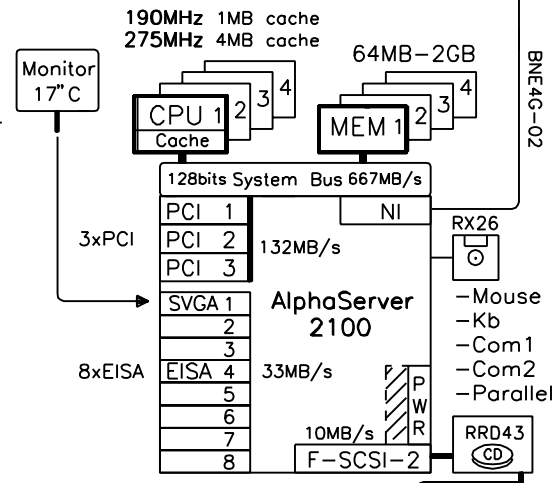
190MHz 1MB cache
275MHz 4MB cache

64MB–2GB

BNE4G–02

Monitor 17" C

CPU 1 2 3 4
Cache

MEM 1 2 3 4

128bits System Bus 667MB/s

3xPCI

PCI 1
PCI 2
PCI 3

132MB/s

NI

RX26

SVGA 1
2
3
EISA 4
5
6
7
8

AlphaServer 2100

8xEISA

33MB/s

–Mouse
–Kb
–Com1
–Com2
–Parallel

P W R

10MB/s

F–SCSI–2

RRD43
CD